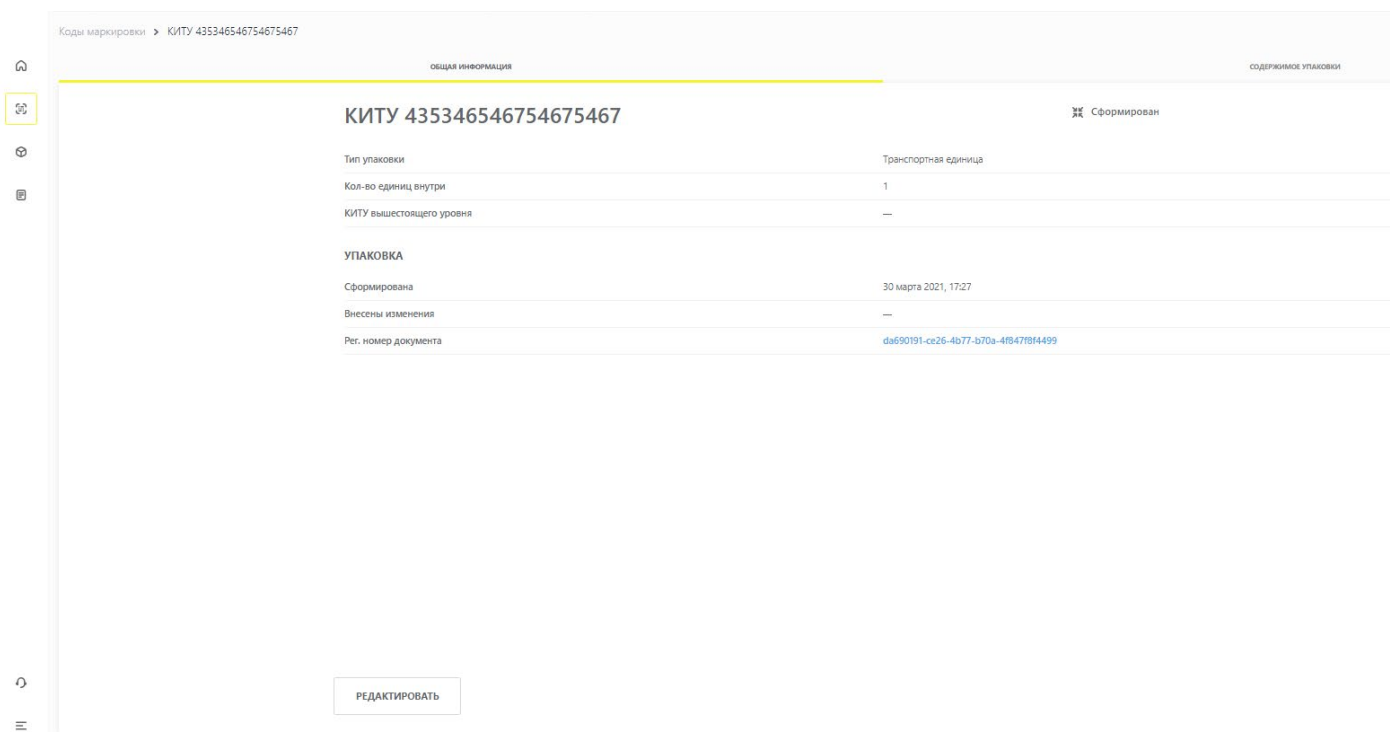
Коды маркировки > КИТУ 435346546754675467

ОБЩАЯ ИНФОРМАЦИЯ

СОДЕРЖИМОЕ УПАКОВКИ

КИТУ 435346546754675467

Сформирован

| | |
|---|---|
| Тип упаковки | Транспортная единица |
| Кол-во единиц внутри | 1 |
| КИТУ вышестоящего уровня | — |

УПАКОВКА

| | |
|---|---|
| Сформирована | 30 марта 2021, 17:27 |
| Внесены изменения | — |
| Рег. номер документа | da690191-ce26-4b77-b70a-4f847f8f4499 |

РЕДАКТИРОВАТЬ